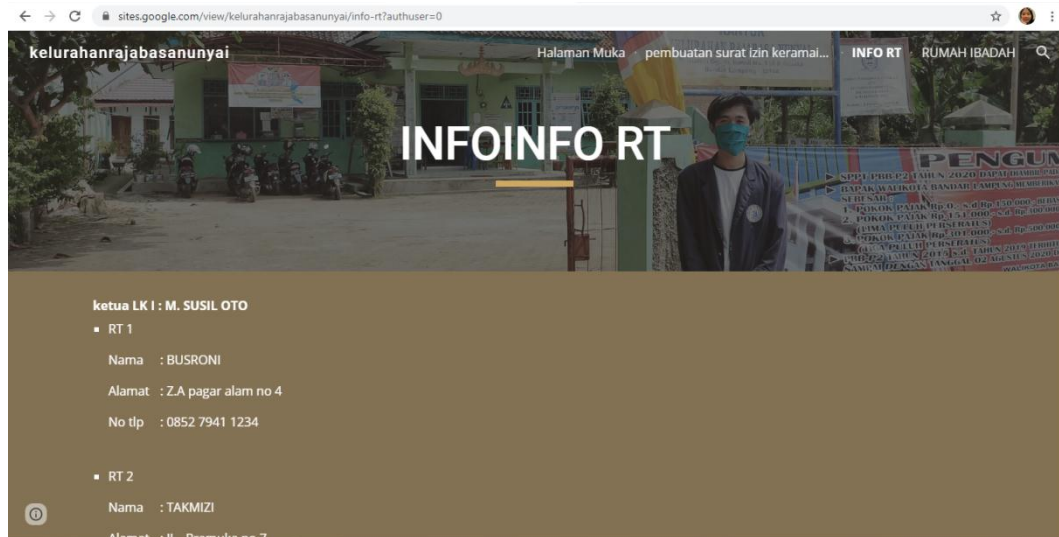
sites.google.com/view/kelurahanrajabasanunyai/info-rt?authuser=0

kelurahanrajabasanunyai

Halaman Muka pembuatan surat izin keramai... INFO RT RUMAH IBADAH

INFOINFO RT

PENGUM
SPPT PBB-P2 TAHUN 2020 DAPAT DIAMBIL
BAPAK WALIKOTA BANDAR LAMPUNG MEMBERIKAN
SEBESAR
1. POKOK PAJAK Rp 0 - s.d Rp 150.000
2. POKOK PAJAK Rp 151.000 - s.d Rp 300.000
(LIMA PULUH PERSERATUS)
POKOK PAJAK Rp 301.000 - s.d Rp 500.000
PULUH PERSERATUS
TAHUN 2014 TERHITUNG
TAHUN 2015 S.D TAHUN 2020
TANGGAL 02 AGUSTUS 2020

ketua LK I : M. SUSIL OTO

RT 1

Nama : BUSRONI

Alamat : Z.A pagar alam no 4

No tlp : 0852 7941 1234

RT 2

Nama : TAKMIZI

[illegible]